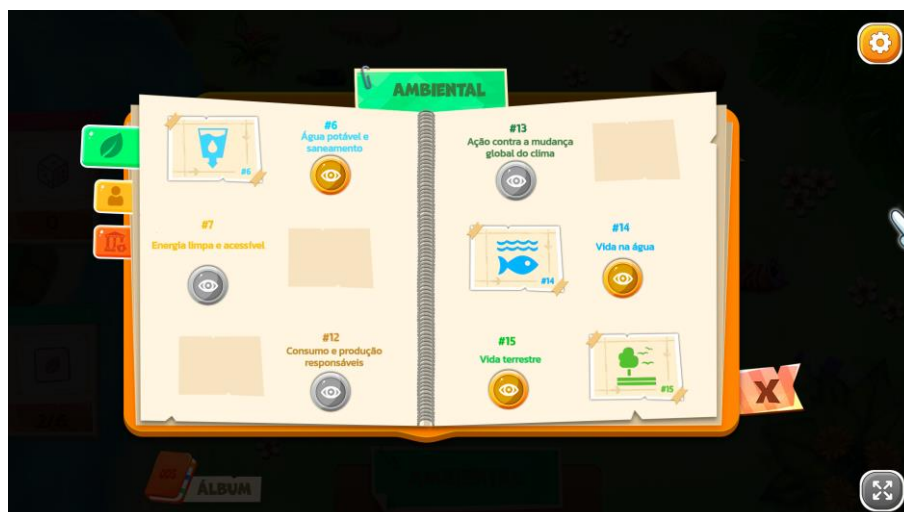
AMBIENTAL

#6
#6
Água potável e saneamento

#7
Energia limpa e acessível

#12
Consumo e produção responsáveis

#13
Ação contra a mudança global do clima

#14
#14
Vida na água

#15
Vida terrestre
#15

X

ÁLBUM